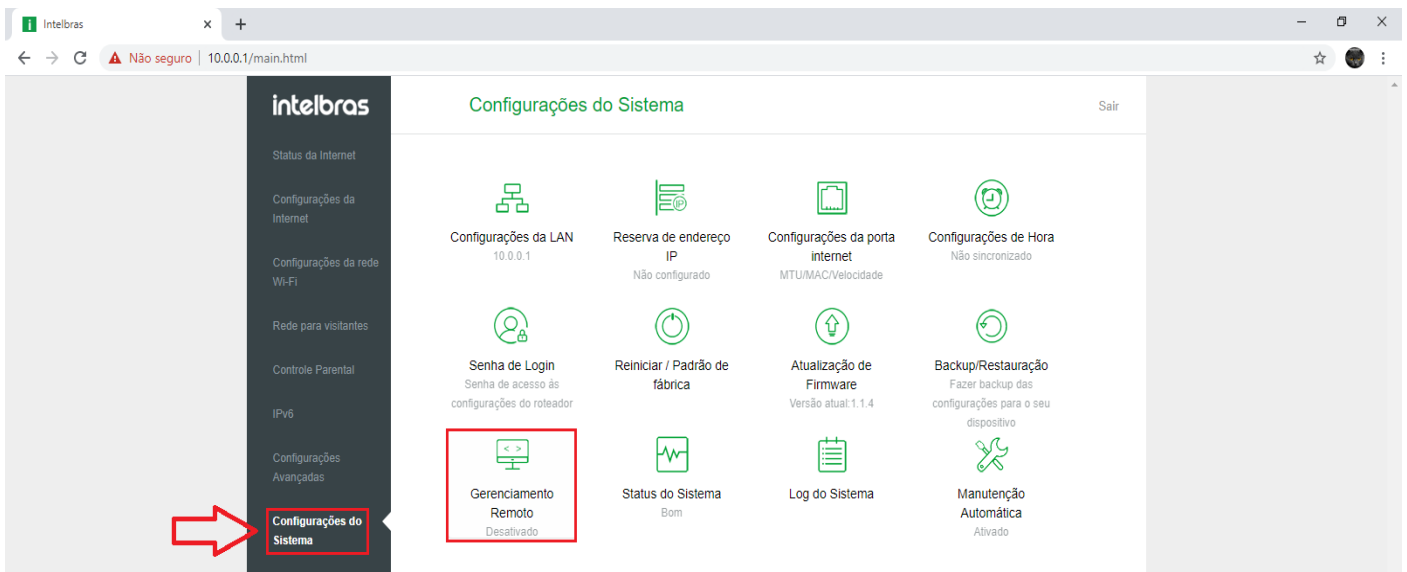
Intelbras
×
+
Não seguro | 10.0.0.1/main.html

intelbras

Status da Internet

Configurações da Internet

Configurações da rede Wi-Fi

Rede para visitantes

Controle Parental

IPv6

Configurações Avançadas

Configurações do Sistema

Configurações do Sistema

Sair

Configurações da LAN
10.0.0.1

Reserva de endereço IP
Não configurado

Configurações da porta internet
MTU/MAC/Velocidade

Configurações de Hora
Não sincronizado

Senha de Login
Senha de acesso ás configurações do roteador

Reiniciar / Padrão de fábrica

Atualização de Firmware
Versão atual:1.1.4

Backup/Restauração
Fazer backup das configurações para o seu dispositivo

Gerenciamento Remoto
Desativado

Status do Sistema
Bom

Log do Sistema

Manutenção Automática
Ativado